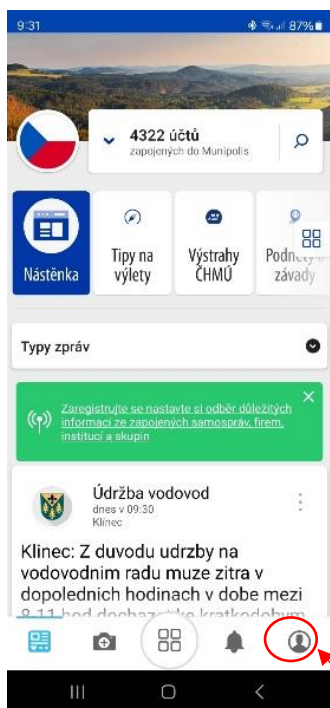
9:31 87%

4322 účtů
zapojených do Munipolis

Nástěnka

Tipy na výlety

Výstrahy ČHMÚ

Podněty a závady

Typy zpráv

Zaregistrujte se nastavte si odběr důležitých informací ze zapojených samospráv, firem, institucí a skupin

Údržba vodovod
dnes v 09:30
Klinec

Klinec: Z duvodu udrzby na vodovodnim radu muze zitra v dopolednich hodinach v dobe mezi 8-11 hod dochazet k kratkodobym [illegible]